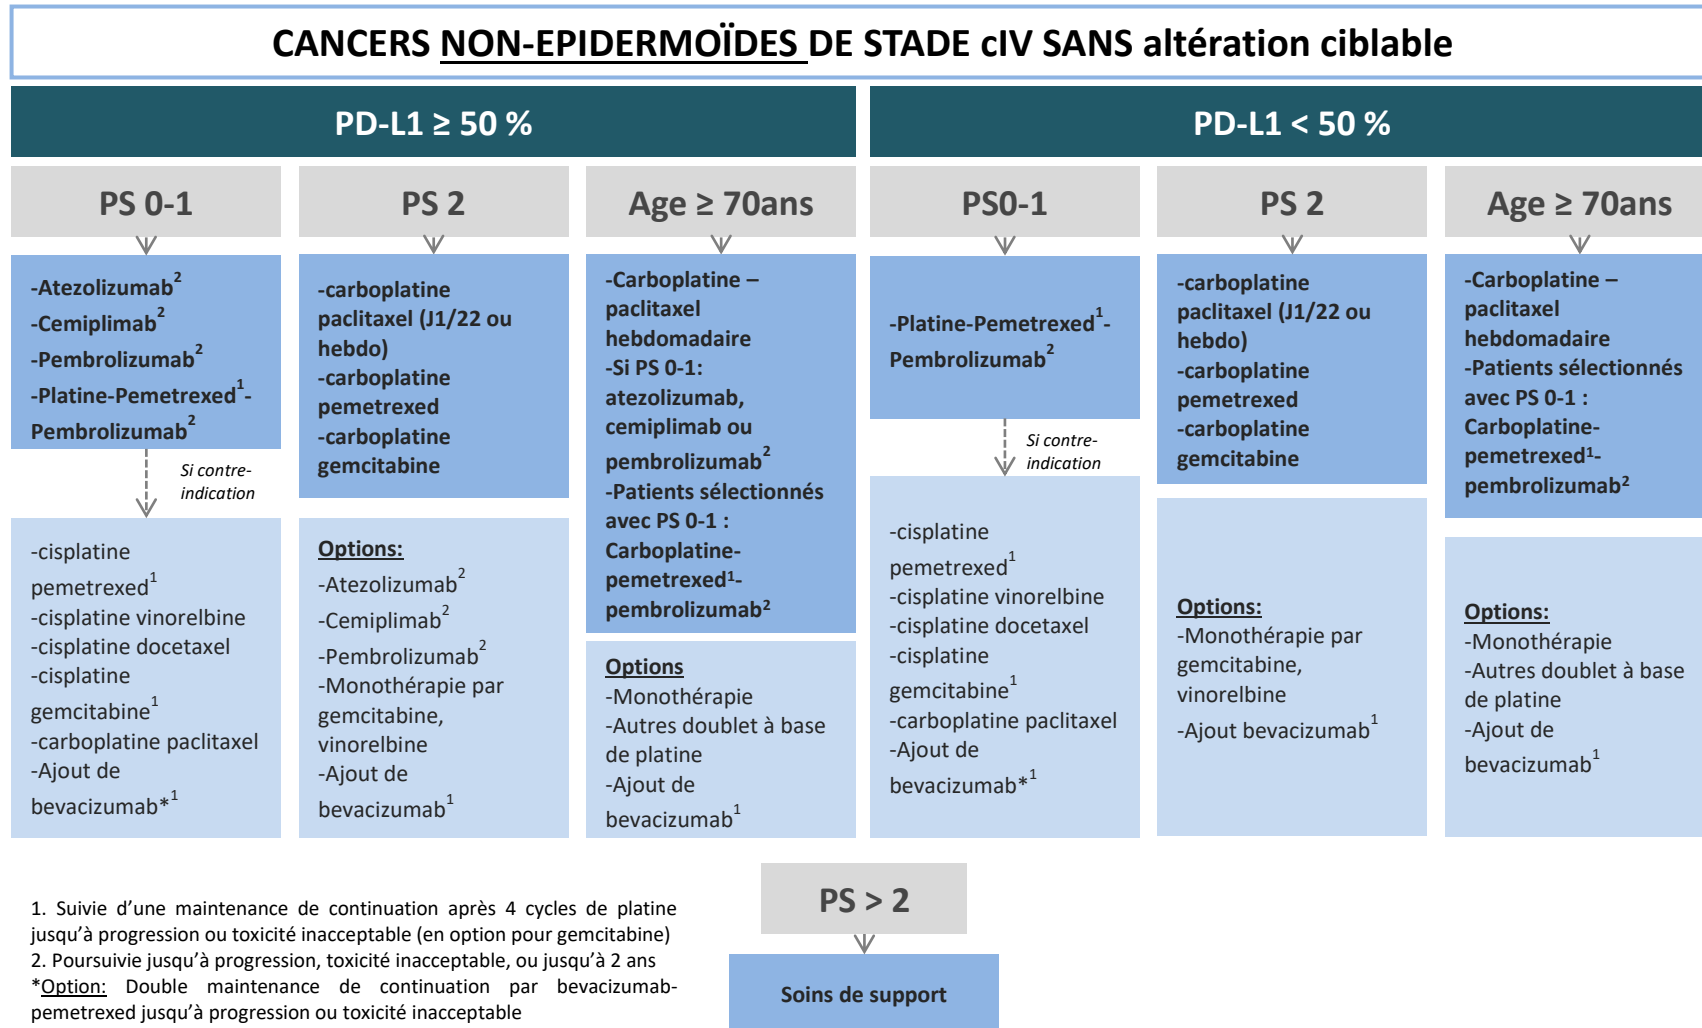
CANCERS NON-EPIDERMOÏDES DE STADE cIV SANS altération ciblable

PD-L1 ≥ 50 %

PS 0-1

-Atezolizumab$^2$
-Cemiplimab$^2$
-Pembrolizumab$^2$
-Platine-Pemetrexed$^1$-Pembrolizumab$^2$

Si contre-indication

-cisplatine pemetrexed$^1$
-cisplatine vinorelbine
-cisplatine docetaxel
-cisplatine gemcitabine$^1$
-carboplatine paclitaxel
-Ajout de bevacizumab*$^1$

PS 2

-carboplatine paclitaxel (J1/22 ou hebdo)
-carboplatine pemetrexed
-carboplatine gemcitabine

Options:
-Atezolizumab$^2$
-Cemiplimab$^2$
-Pembrolizumab$^2$
-Monothérapie par gemcitabine, vinorelbine
-Ajout de bevacizumab$^1$

Age ≥ 70ans

-Carboplatine – paclitaxel hebdomadaire
-Si PS 0-1: atezolizumab, cemiplimab ou pembrolizumab$^2$
-Patients sélectionnés avec PS 0-1 : Carboplatine-pemetrexed$^1$-pembrolizumab$^2$

Options
-Monothérapie
-Autres doublet à base de platine
-Ajout de bevacizumab$^1$

PD-L1 < 50 %

PS0-1

-Platine-Pemetrexed$^1$-Pembrolizumab$^2$

Si contre-indication

-cisplatine pemetrexed$^1$
-cisplatine vinorelbine
-cisplatine docetaxel
-cisplatine gemcitabine$^1$
-carboplatine paclitaxel
-Ajout de bevacizumab*$^1$

PS 2

-carboplatine paclitaxel (J1/22 ou hebdo)
-carboplatine pemetrexed
-carboplatine gemcitabine

Options:
-Monothérapie par gemcitabine, vinorelbine
-Ajout bevacizumab$^1$

Age ≥ 70ans

-Carboplatine – paclitaxel hebdomadaire
-Patients sélectionnés avec PS 0-1 : Carboplatine-pemetrexed$^1$-pembrolizumab$^2$

Options:
-Monothérapie
-Autres doublet à base de platine
-Ajout de bevacizumab$^1$

PS > 2

Soins de support

1. Suivie d’une maintenance de continuation après 4 cycles de platine jusqu’à progression ou toxicité inacceptable (en option pour gemcitabine)
2. Poursuivie jusqu’à progression, toxicité inacceptable, ou jusqu’à 2 ans
*Option: Double maintenance de continuation par bevacizumab-pemetrexed jusqu’à progression ou toxicité inacceptable